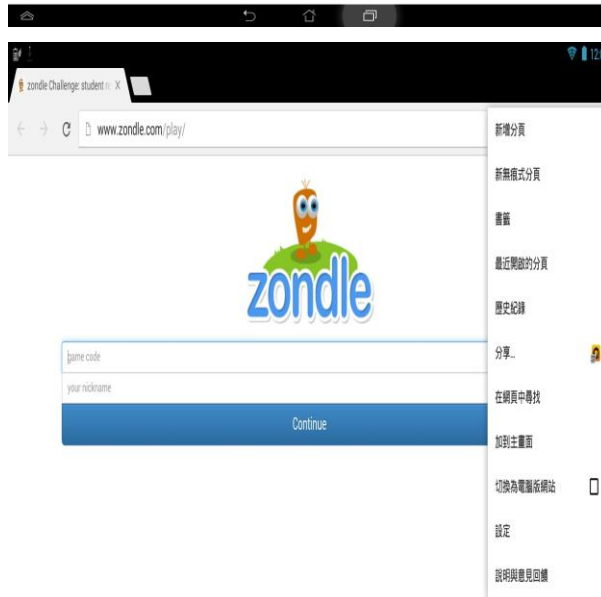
12

zondle Challenge: student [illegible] ×

www.zondle.com/play/

zondle

game code

your nickname

Continue

新增分頁

新無痕式分頁

書籤

最近開啟的分頁

歷史紀錄

分享...

在網頁中尋找

加到主畫面

切換為電腦版網站

設定

說明與意見回饋